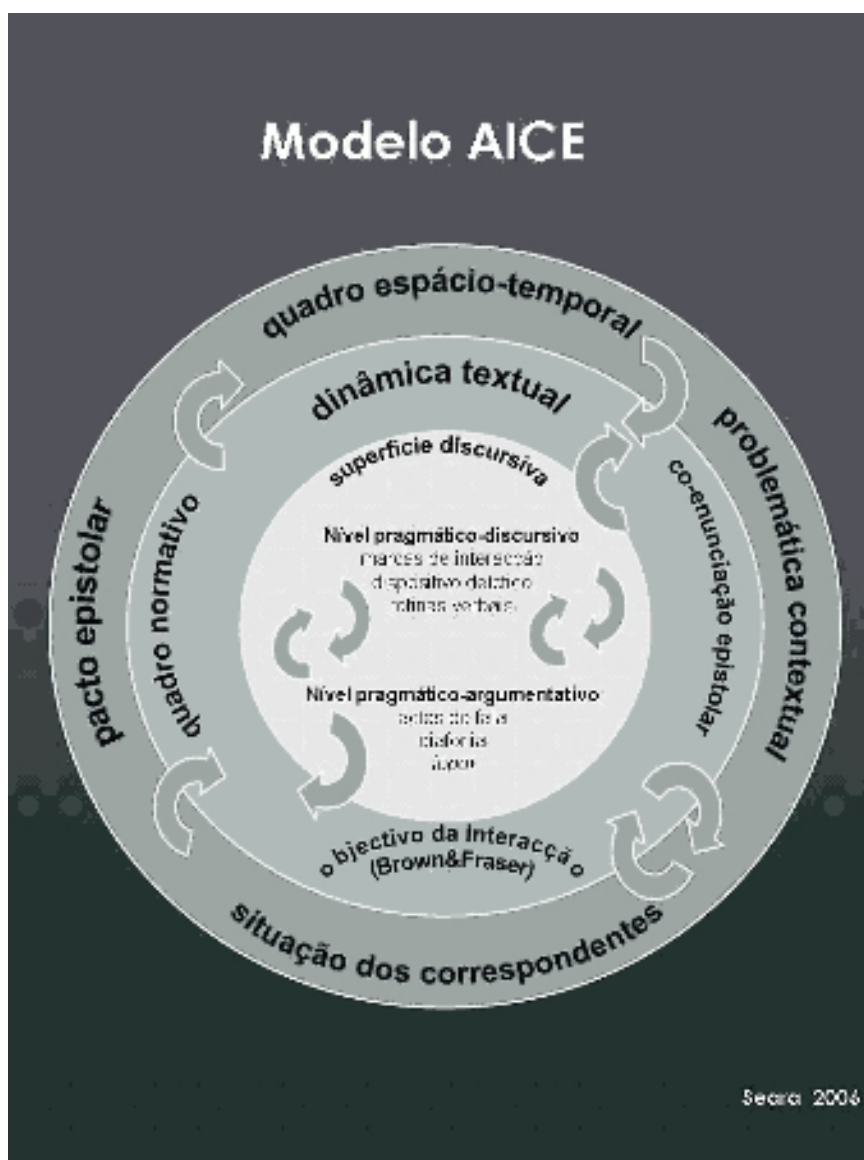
Modelo AICE

quadro espácio-temporal

problemática contextual

situação dos correspondentes

pacto epistolar

dinâmica textual

co-enunciação epistolar

objectivo da Interacção (Brown&Fraser)

quadro normativo

superficie discursiva

Nível pragmático-discursivo
marcas de interacção
dispositivo dialógico
rotinas verbais

Nível pragmático-argumentativo
actos de fala
polifonia
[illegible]

Seara 2006